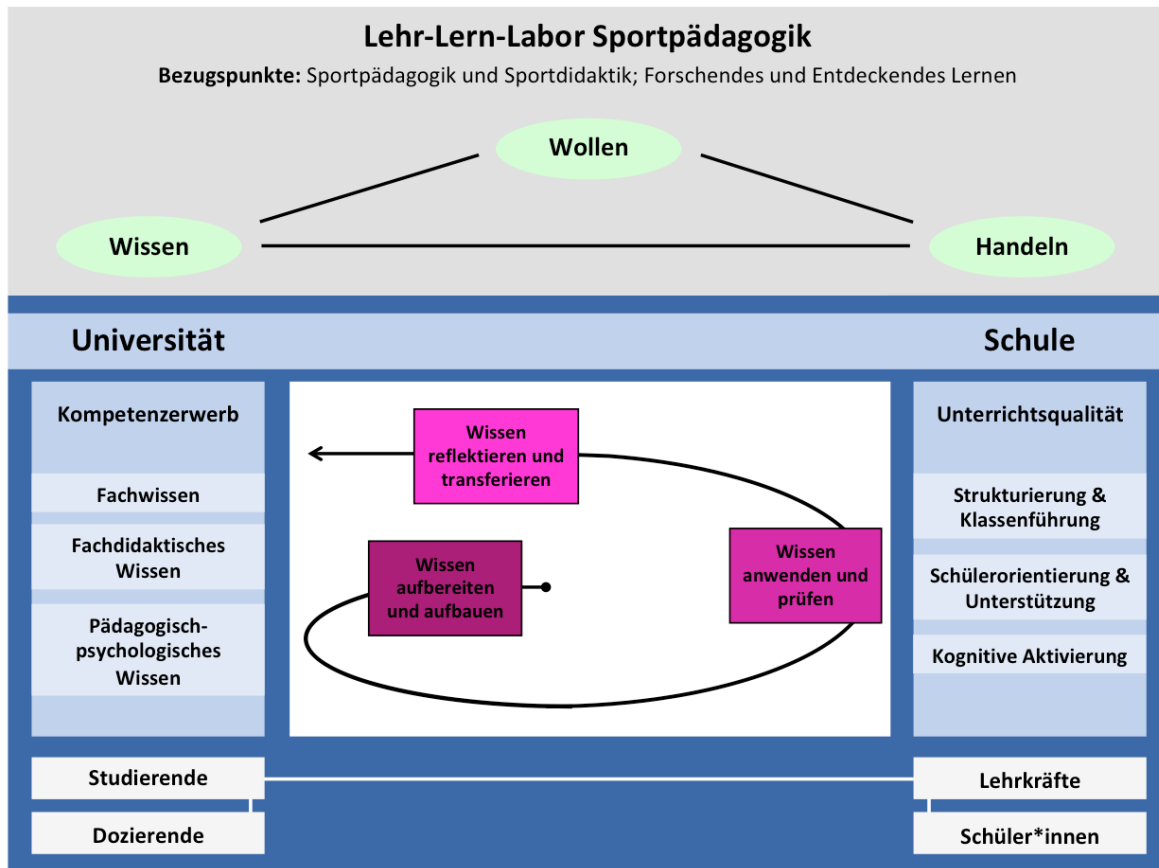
Lehr-Lern-Labor Sportpädagogik

**Bezugspunkte:** Sportpädagogik und Sportdidaktik; Forschendes und Entdeckendes Lernen

Wollen

Wissen

Handeln

Universität

Schule

Kompetenzerwerb

Fachwissen

Fachdidaktisches Wissen

Pädagogisch-psychologisches Wissen

Wissen reflektieren und transferieren

Wissen aufbereiten und aufbauen

Wissen anwenden und prüfen

Unterrichtsqualität

Strukturierung & Klassenführung

Schülerorientierung & Unterstützung

Kognitive Aktivierung

Studierende

Dozierende

Lehrkräfte

Schüler*innen